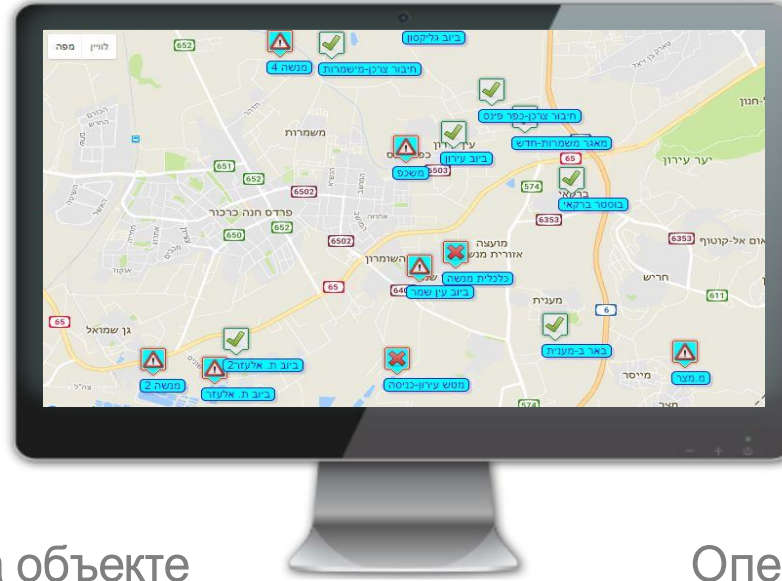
לוויין מפה
652
מנשה 4
חיבור צרכן-משמרות
ביוב גליקסון
משמרות
חיבור צרכן-כפר פינס
מאגר משמרות-חדש
עין עירון
ביוב עירון
משכפ
6503
651
652
6502
574
בוסטר ברקאי
6353
פרדס חנה כרכור
650
652
6502
מועצה אזורית מנשה
כלכלית מנשה
השומרון
65
ביוב עין שמר
646
6353
חריש
611
מענית
6
65
גן שמואל
ביוב ת. אלעזר2
מנשה 2
ביוב ת. אלעזר
באר ב-מענית
מטש עירון-כניסה
מייסר
מ.מצר
574
объекте
Опе